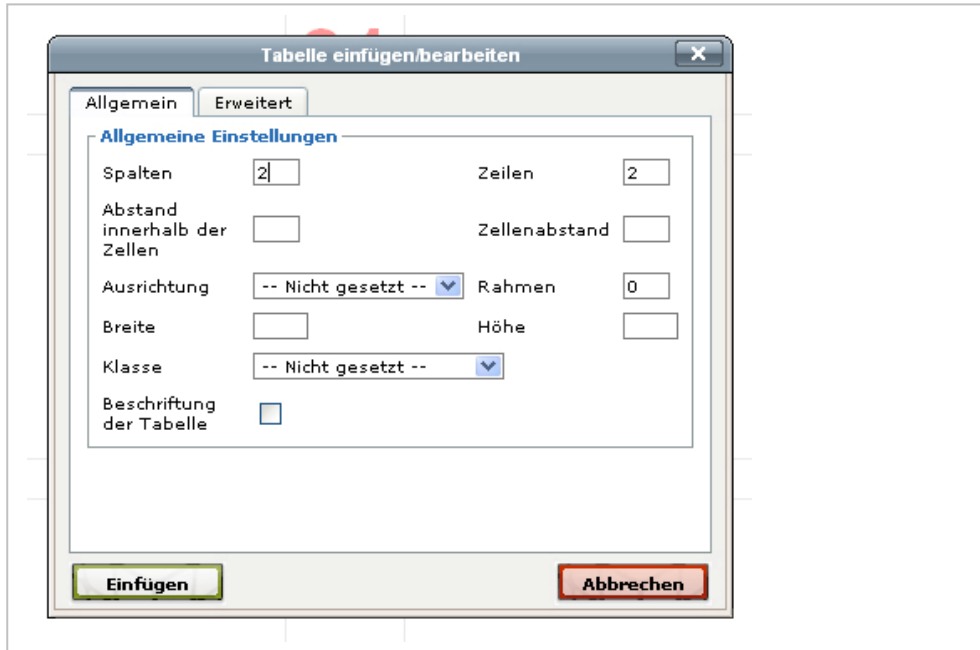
Tabelle einfügen/bearbeiten

Allgemein | Erweitert

Allgemeine Einstellungen

| | | | |
|---|---|---|---|
| Spalten | 2 | Zeilen | 2 |
| Abstand innerhalb der Zellen | | Zellenabstand | |
| Ausrichtung | -- Nicht gesetzt -- | Rahmen | 0 |
| Breite | | Höhe | |
| Klasse | -- Nicht gesetzt -- | | |
| Beschriftung der Tabelle | | | |

Einfügen

Abbrechen